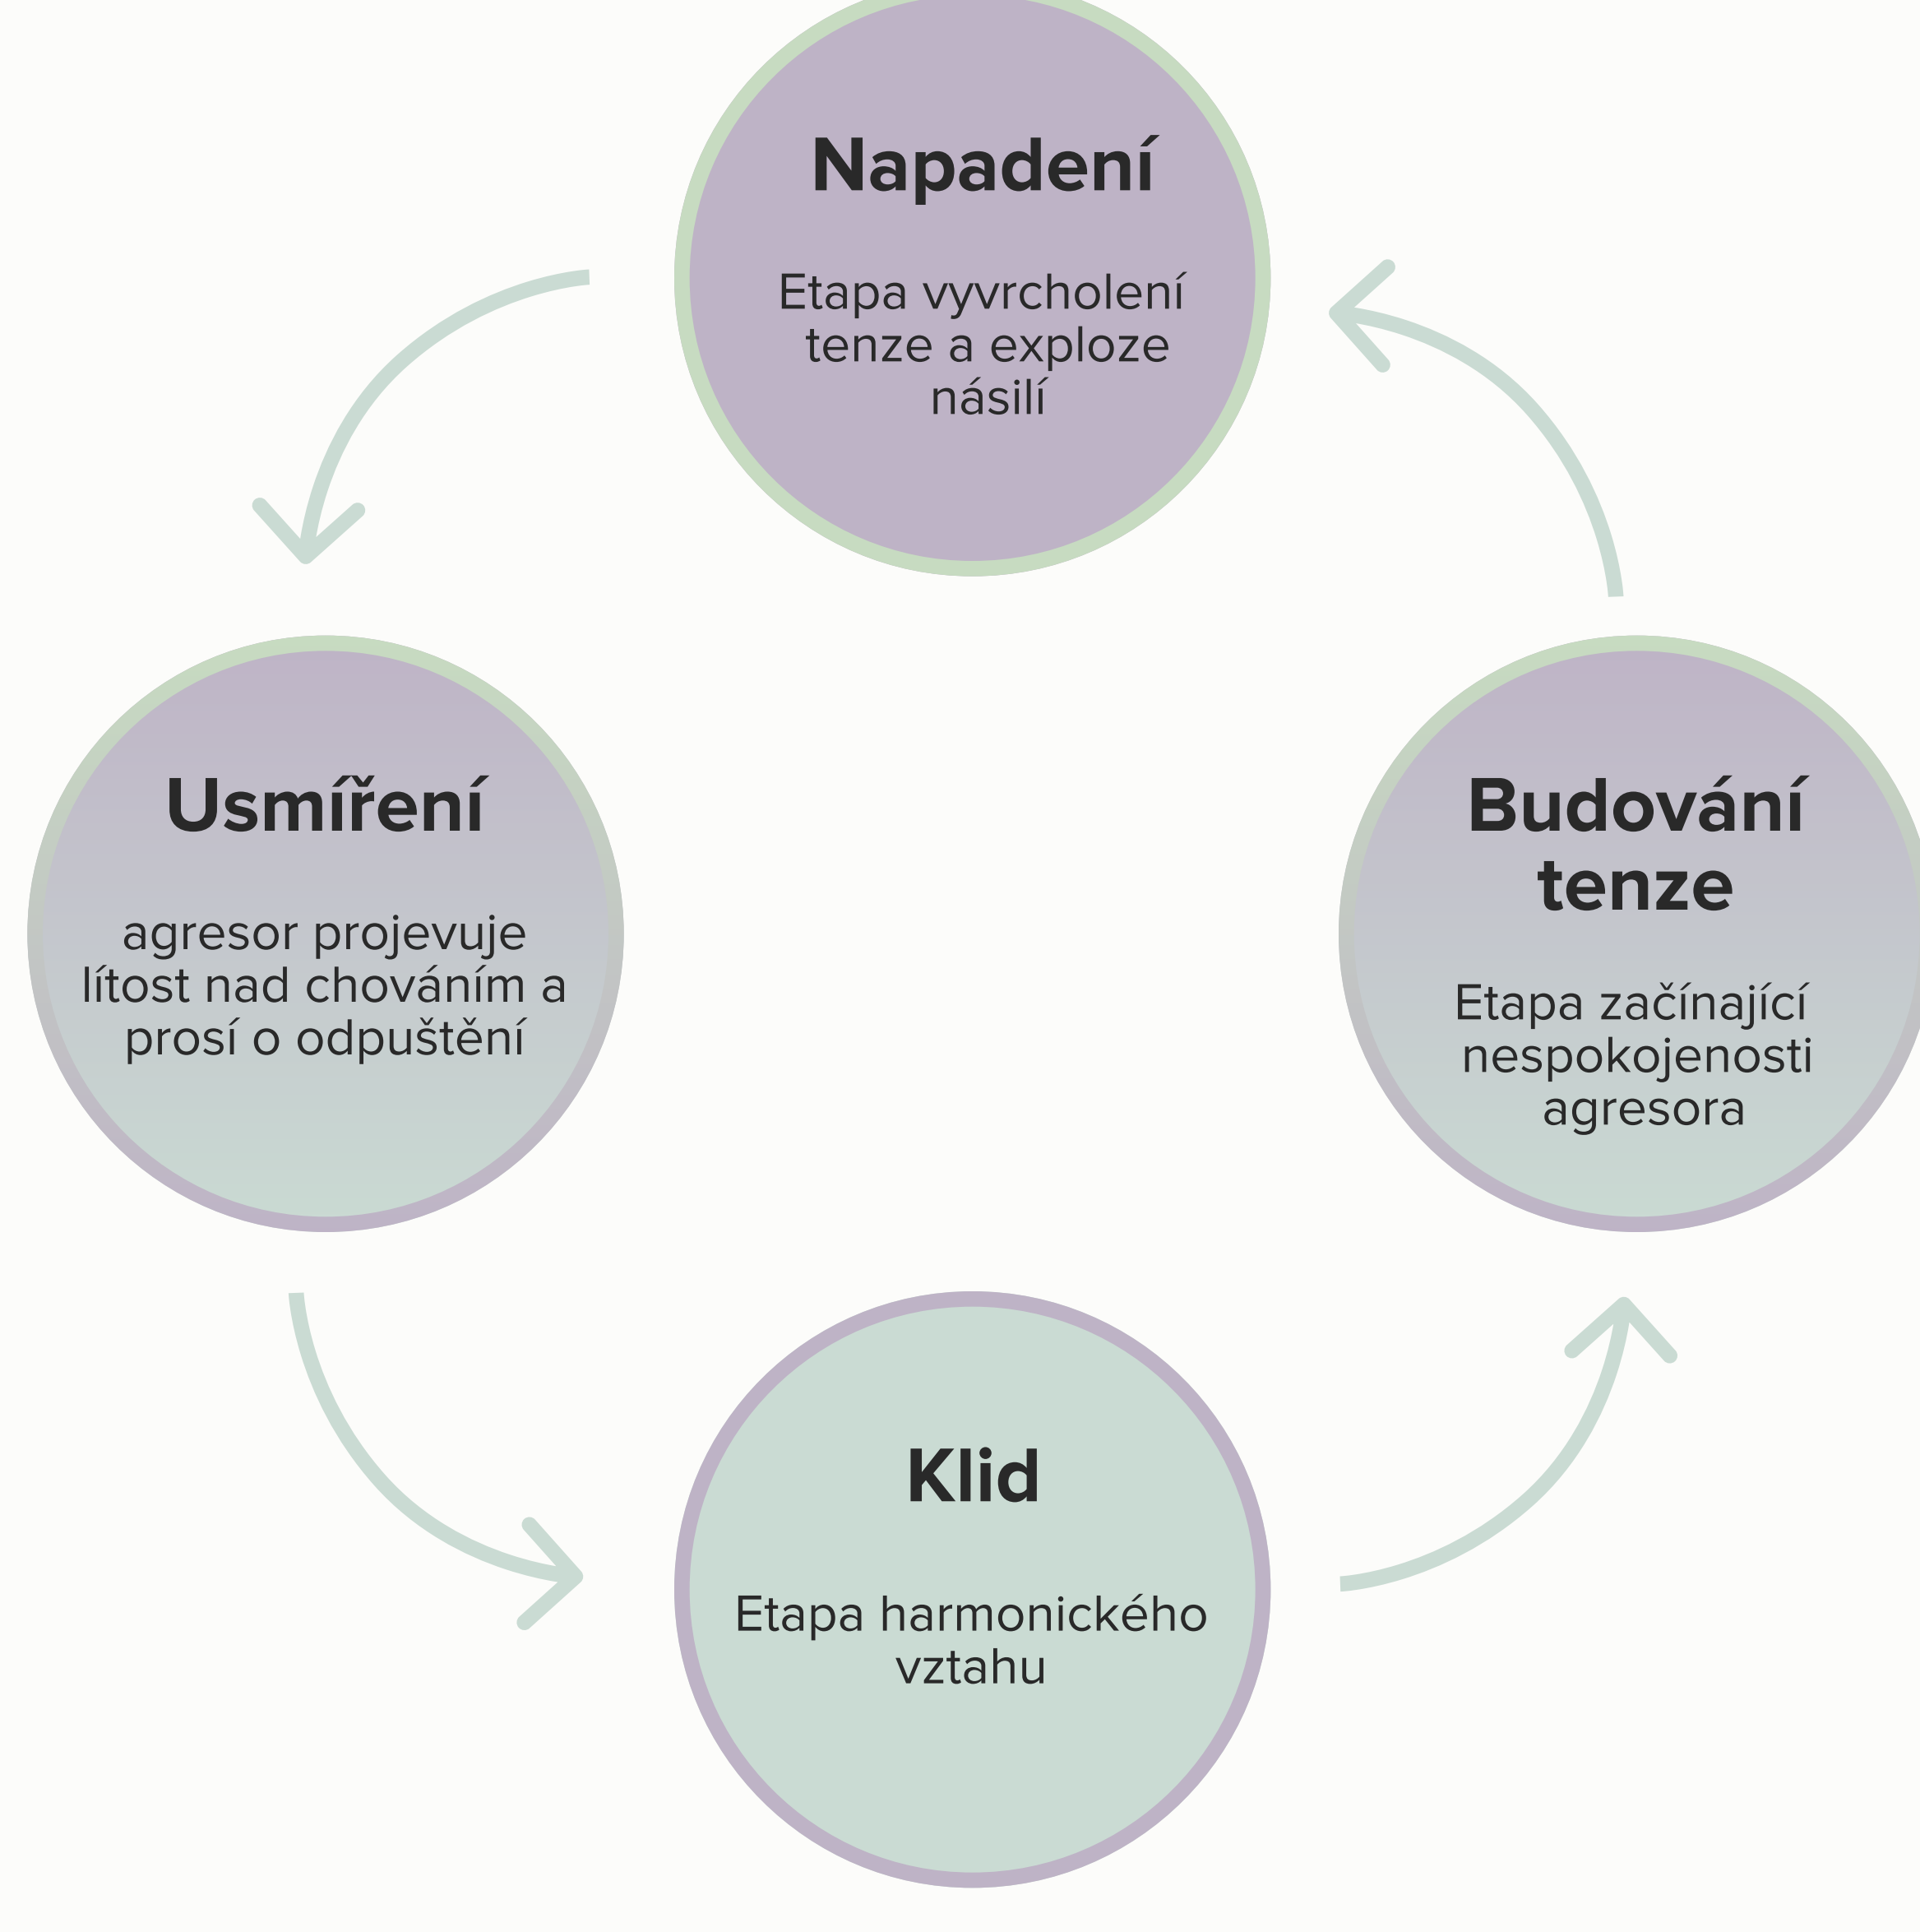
Napadení

Etapa vyvrcholení tenze a exploze násilí

Usmíření

agresor projevuje lítost nad chováním a prosí o odpuštění

Budování tenze

Etapa začínající nespokojenosti agresora

Klid

Etapa harmonického vztahu